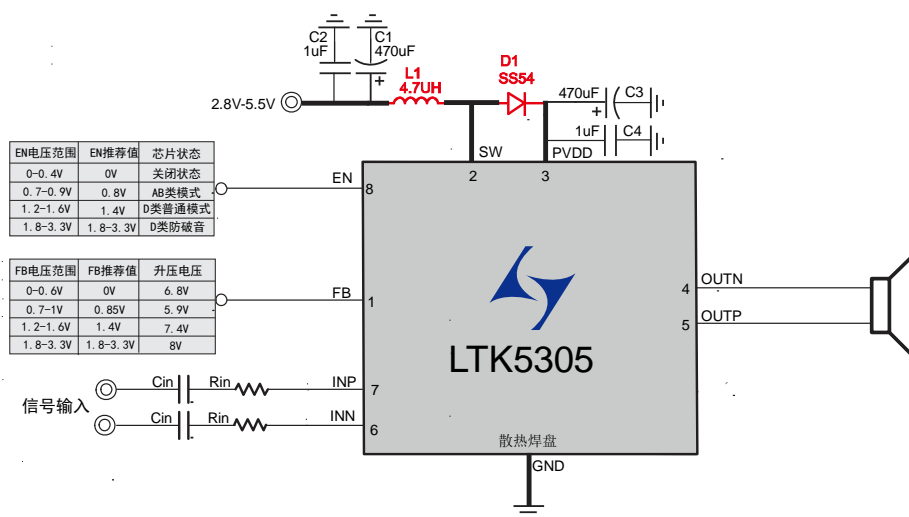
C2
1uF
C1
470uF
+
L1
4.7UH
D1
SS54
470uF
C3
+
1uF
C4
2.8V-5.5V

| EN电压范围 | EN推荐值 | 芯片状态 |
|---|---|---|
| 0-0.4V | 0V | 关闭状态 |
| 0.7-0.9V | 0.8V | AB类模式 |
| 1.2-1.6V | 1.4V | D类普通模式 |
| 1.8-3.3V | 1.8-3.3V | D类防破音 |

| FB电压范围 | FB推荐值 | 升压电压 |
|---|---|---|
| 0-0.6V | 0V | 6.8V |
| 0.7-1V | 0.85V | 5.9V |
| 1.2-1.6V | 1.4V | 7.4V |
| 1.8-3.3V | 1.8-3.3V | 8V |

SW
PVDD
2
3
EN
8
FB
1
4
OUTN
5
OUTP
LTK5305
Cin
Rin
INP
7
信号输入
Cin
Rin
INN
6
散热焊盘
GND